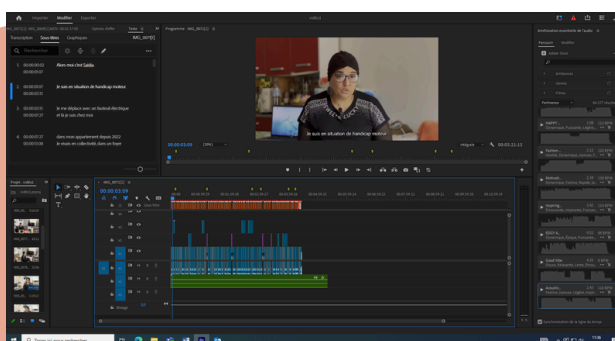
Importer Modifier Exporter

Transcription Sous-titres Graphiques

Texte

Programme: IMG_3872

1 00:00:00:03 00:00:03:07 Alors moi c'est Salda.

2 00:00:03:07 00:00:05:15 Je suis en situation de handicap moteur.

3 00:00:05:16 00:00:07:27 Je me déplace avec un fauteuil électrique et là je suis chez moi

4 00:00:07:27 00:00:11:06 dans mon appartement depuis 2022 je vivais en collectivité dans un foyer

je suis en situation de handicap moteur

00:00:03:09

Intégrale

00:00:11:11

Projet: vidéo

IMG_3872

00:00:03:09

Sous-titres

Effets

Favoris

Audio

Ambiance

Dialogue

Musique

Bruitage

Pertinence

AMSYT...

Filtre...

Retenue...

Inverse...

Dynamique...

Gate...

Passe...

Rechercher

Synchronisation de la ligne de temps